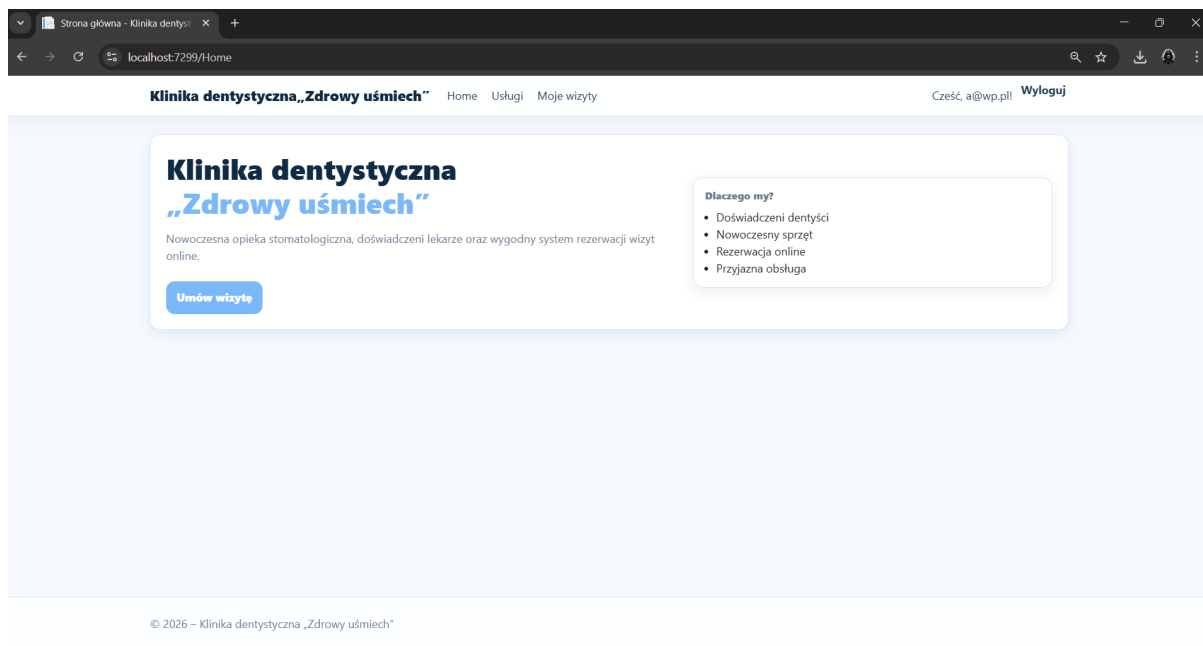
Strona główna - Klinika dentyst ×
+

localhost:7299/Home

Klinika dentystyczna„Zdrowy uśmiech” Home Usługi Moje wizyty

Cześć, a@wp.pl! Wyloguj

Klinika dentystyczna
„Zdrowy uśmiech”

Nowoczesna opieka stomatologiczna, doświadczeni lekarze oraz wygodny system rezerwacji wizyt online.

Umów wizytę

Dlaczego my?

- Doświadczeni dentyści
- Nowoczesny sprzęt
- Rezerwacja online
- Przyjazna obsługa

© 2026 – Klinika dentystyczna „Zdrowy uśmiech”